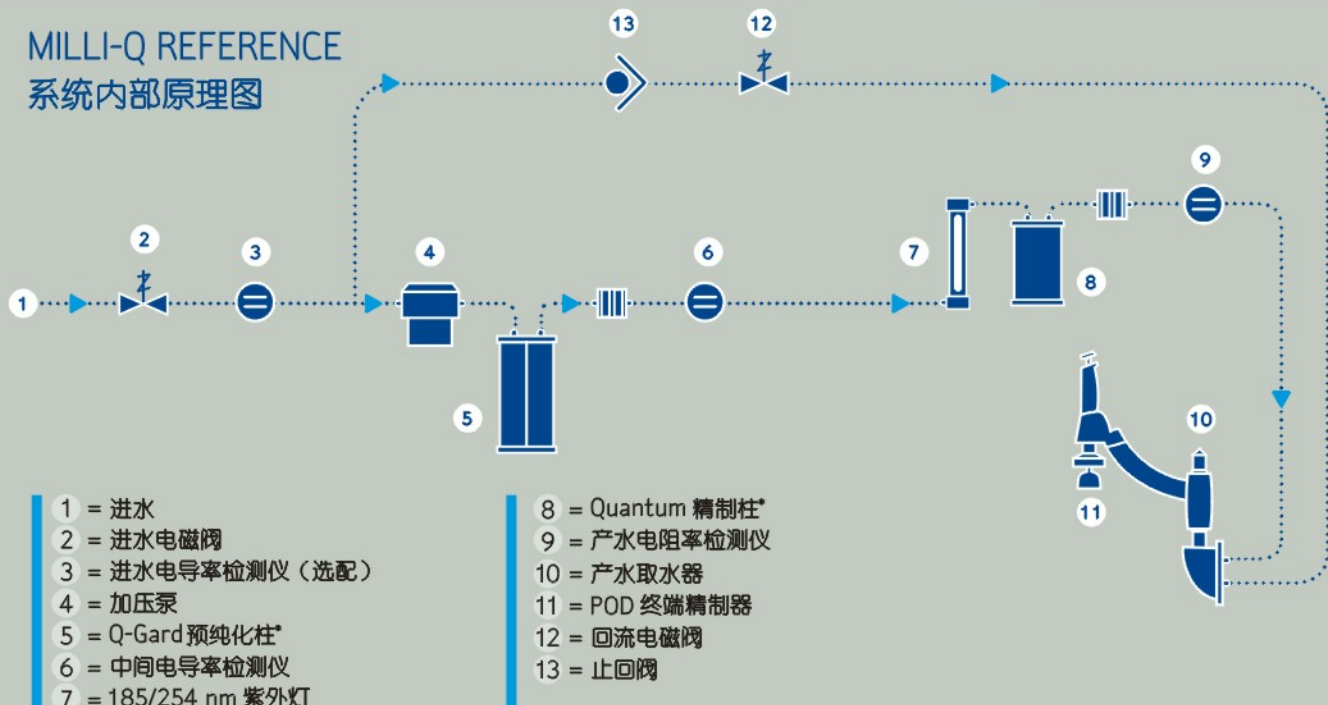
MILLI-Q REFERENCE
系统内部原理图

13 12

1 2 3 4 6 7 9

5 8 10 11

1 = 进水
2 = 进水电磁阀
3 = 进水电导率检测仪（选配）
4 = 加压泵
5 = Q-Gard预纯化柱*
6 = 中间电导率检测仪
7 = 185/254 nm 紫外灯

8 = Quantum 精制柱*
9 = 产水电阻率检测仪
10 = 产水取水器
11 = POD 终端精制器
12 = 回流电磁阀
13 = 止回阀